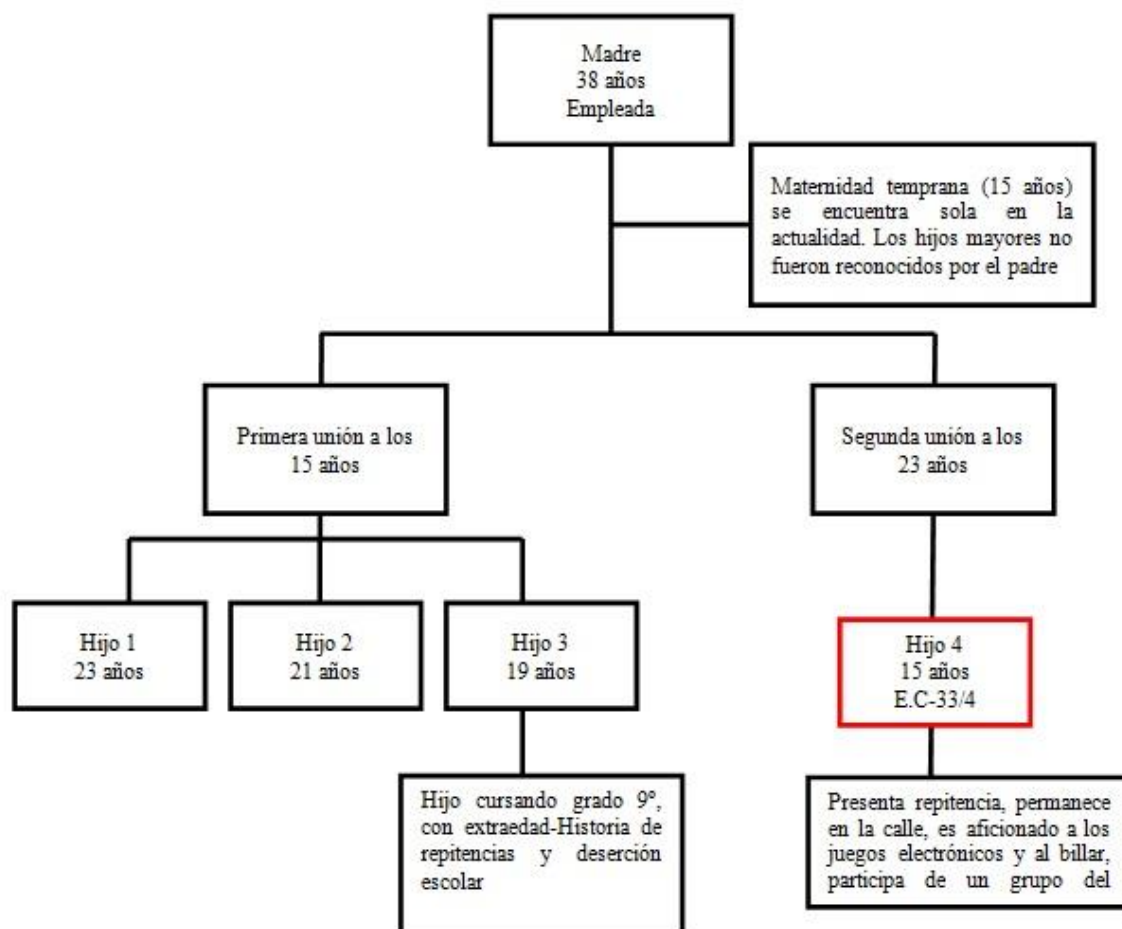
Madre
38 años
Empleada

Maternidad temprana (15 años) se encuentra sola en la actualidad. Los hijos mayores no fueron reconocidos por el padre

Primera unión a los 15 años

Segunda unión a los 23 años

Hijo 1
23 años

Hijo 2
21 años

Hijo 3
19 años

Hijo 4
15 años
E.C-33/4

Hijo cursando grado 9º, con extraedad-Historia de repitencias y deserción escolar

Presenta repitencia, permanece en la calle, es aficionado a los juegos electrónicos y al billar, participa de un grupo del